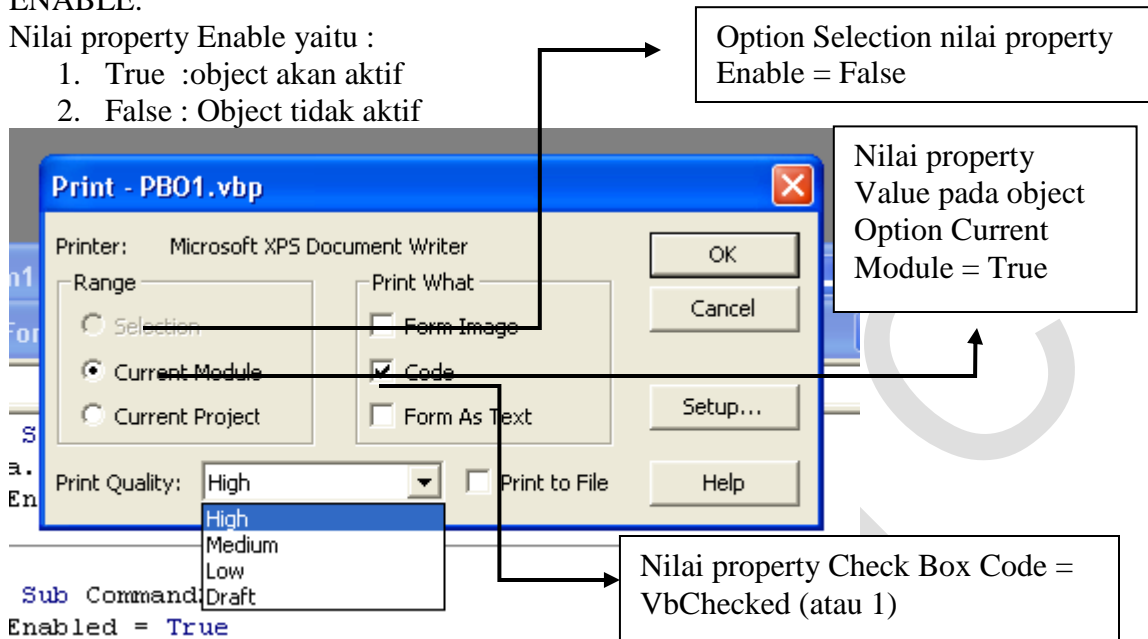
ENABLE.

Nilai property Enable yaitu :

1. True :object akan aktif
2. False : Object tidak aktif

Option Selection nilai property Enable = False

Nilai property Value pada object Option Current Module = True

Print - PBO1.vbp

Printer: Microsoft XPS Document Writer

OK

Cancel

Range

Selection

Current Module

Current Project

Print What

Form Image

Code

Form As Text

Setup...

Print Quality: High

Print to File

Help

High
Medium
Low
Draft

Nilai property Check Box Code = VbChecked (atau 1)

n1

For

S
a.
En

Sub Command
Enabled = True